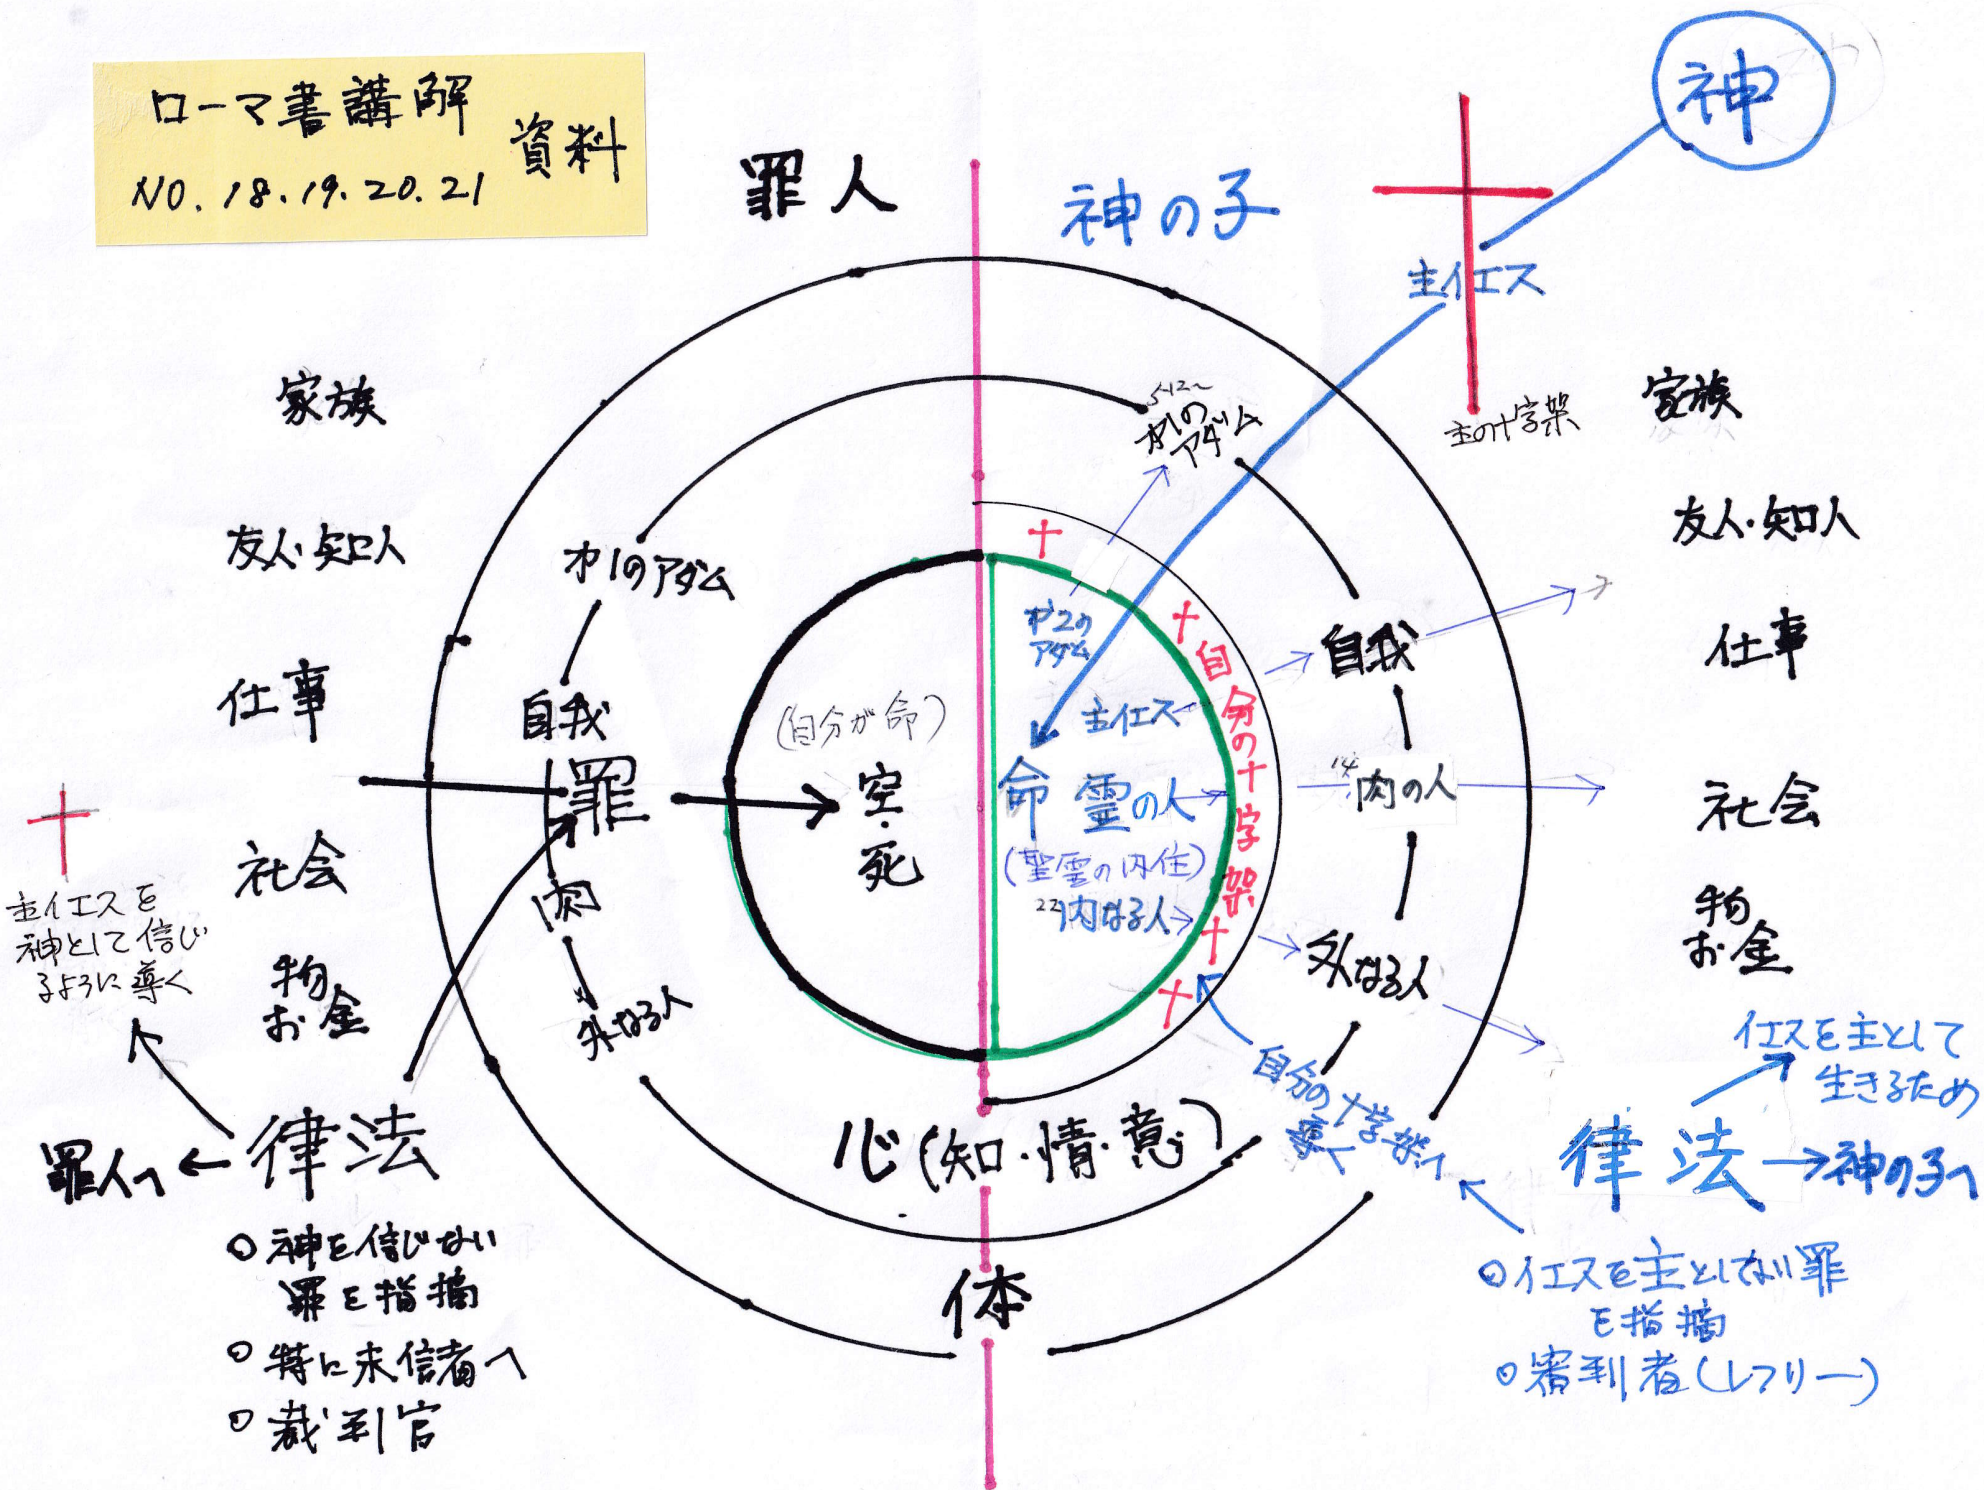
ローマ書講解 資料
NO. 18. 19. 20. 21

罪人

神の子

神

主イエス

主の十字架

家族

友人・知人

仕事

社会

物
お金

5:12〜
第1のアダム

第1のアダム

自我

罪

肉

外なる人

(自分が命)
霊
死

第2の
アダム

主イエス

命 霊の人

(聖霊の内住)

22
内なる人

自分の十字架

自我

14
肉の人

外なる人

家族

友人・知人

仕事

社会

物
お金

主イエスを
神として信じ
るように導く

罪人へ ← 律法

○神を信じない
罪を指摘
○特に未信者へ
○裁判官

心(知・情・意)

体

自分の十字架へ
導く

イエスを主として
生きるため

律法 → 神の子へ

○イエスを主としない罪
を指摘
○審判者(レフリー)